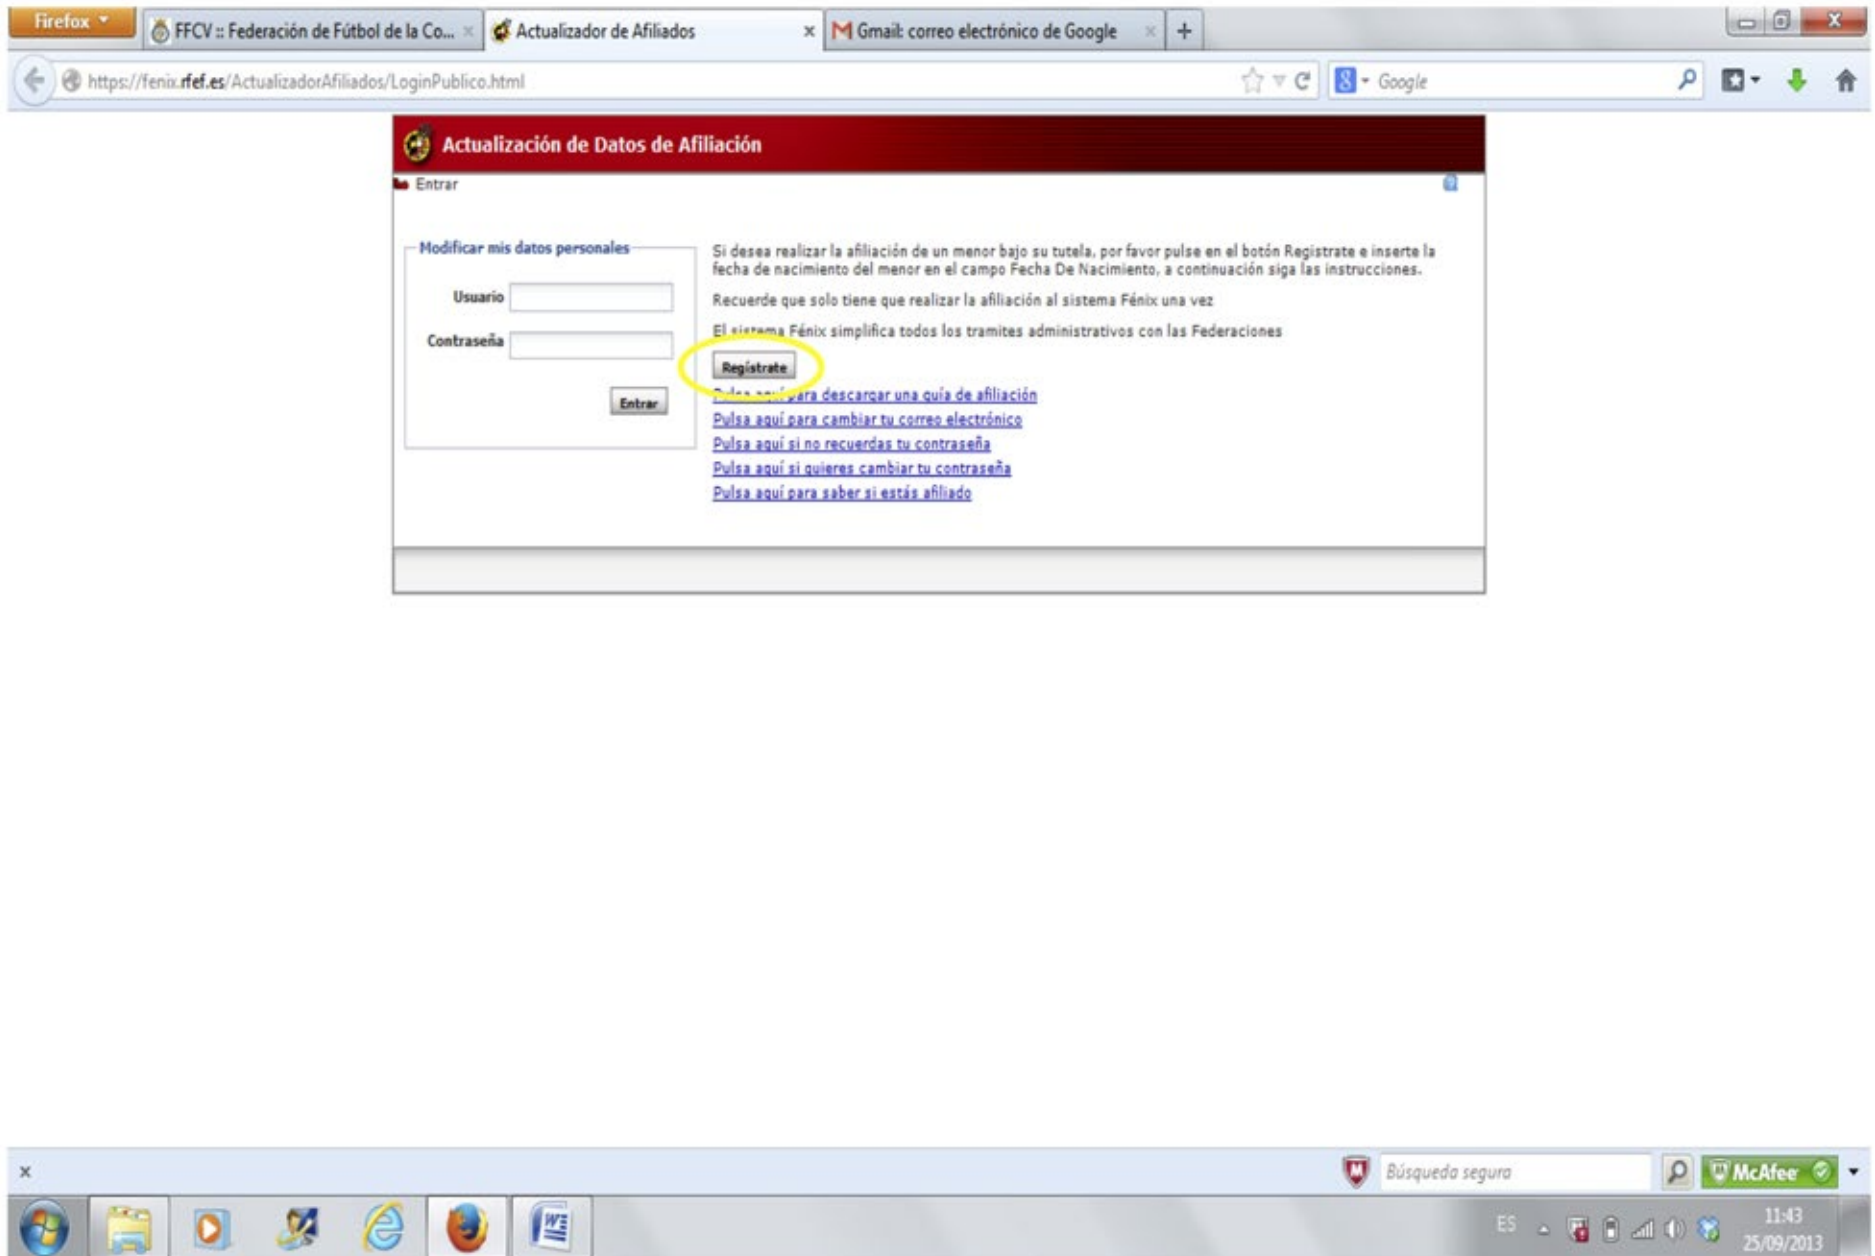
Firefox

FFCV :: Federación de Fútbol de la Co...

Actualizador de Afiliados

Gmail: correo electrónico de Google

https://fenix.rfef.es/ActualizadorAfiliados/LoginPublico.html

Google

Actualización de Datos de Afiliación

Entrar

Modificar mis datos personales

Usuario

Contraseña

Entrar

Si desea realizar la afiliación de un menor bajo su tutela, por favor pulse en el botón Registrate e inserte la fecha de nacimiento del menor en el campo Fecha De Nacimiento, a continuación siga las instrucciones.

Recuerde que solo tiene que realizar la afiliación al sistema Fénix una vez

El sistema Fénix simplifica todos los tramites administrativos con las Federaciones

Regístrate

Pulsa aquí para descargar una guía de afiliación

Pulsa aquí para cambiar tu correo electrónico

Pulsa aquí si no recuerdas tu contraseña

Pulsa aquí si quieres cambiar tu contraseña

Pulsa aquí para saber si estás afiliado

×

Búsqueda segura

McAfee

ES

11:43
25/09/2013